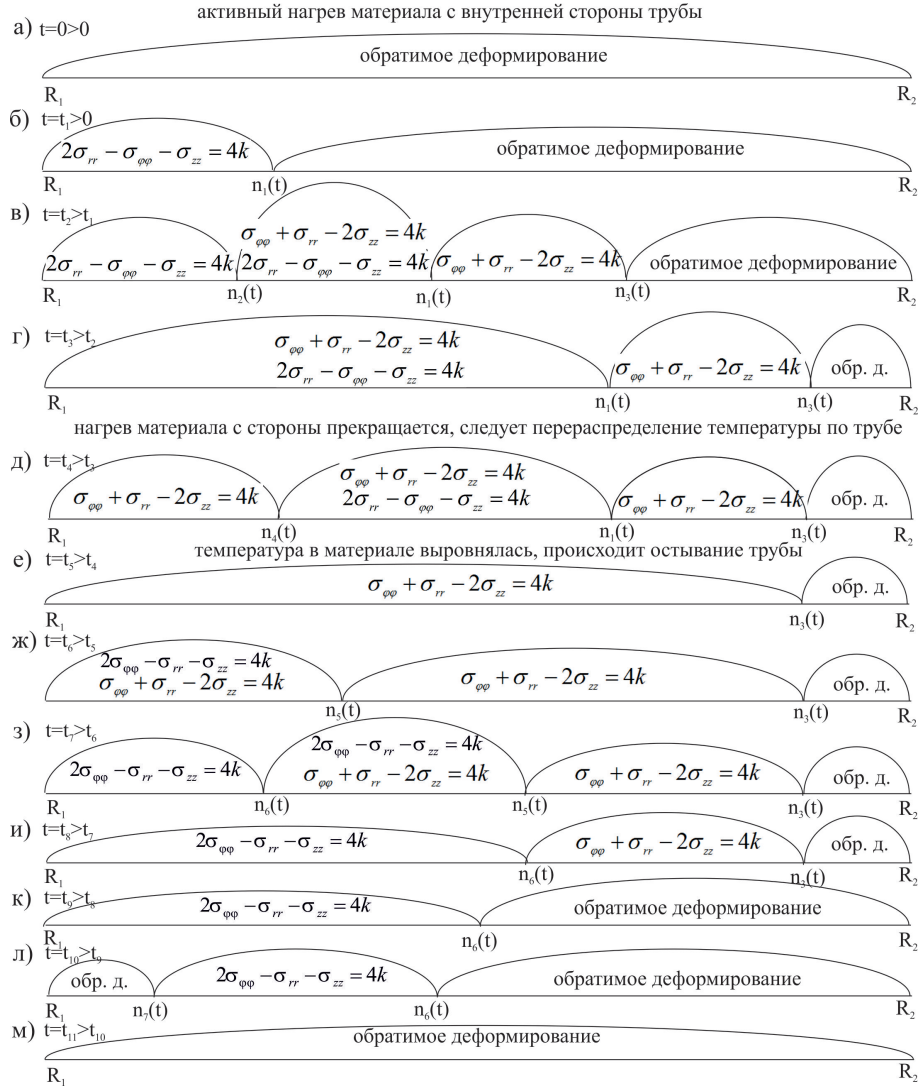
активный нагрев материала с внутренней стороны трубы

а) t=0>0

обратимое деформирование

$R_1$ $R_2$

б) $t=t_1>0$

$2\sigma_{rr}-\sigma_{\varphi\varphi}-\sigma_{zz}=4k$ обратимое деформирование

$R_1$ $n_1(t)$ $R_2$

в) $t=t_2>t_1$

$\sigma_{\varphi\varphi}+\sigma_{rr}-2\sigma_{zz}=4k$

$2\sigma_{rr}-\sigma_{\varphi\varphi}-\sigma_{zz}=4k$ $2\sigma_{rr}-\sigma_{\varphi\varphi}-\sigma_{zz}=4k$ $\sigma_{\varphi\varphi}+\sigma_{rr}-2\sigma_{zz}=4k$ обратимое деформирование

$R_1$ $n_2(t)$ $n_1(t)$ $n_3(t)$ $R_2$

г) $t=t_3>t_2$

$\sigma_{\varphi\varphi}+\sigma_{rr}-2\sigma_{zz}=4k$

$2\sigma_{rr}-\sigma_{\varphi\varphi}-\sigma_{zz}=4k$ $\sigma_{\varphi\varphi}+\sigma_{rr}-2\sigma_{zz}=4k$ обр. д.

$R_1$ $n_1(t)$ $n_3(t)$ $R_2$

нагрев материала с стороны прекращается, следует перераспределение температуры по трубе

д) $t=t_4>t_3$

$\sigma_{\varphi\varphi}+\sigma_{rr}-2\sigma_{zz}=4k$ $\sigma_{\varphi\varphi}+\sigma_{rr}-2\sigma_{zz}=4k$

$2\sigma_{rr}-\sigma_{\varphi\varphi}-\sigma_{zz}=4k$ $\sigma_{\varphi\varphi}+\sigma_{rr}-2\sigma_{zz}=4k$ обр. д.

$R_1$ $n_4(t)$ $n_1(t)$ $n_3(t)$ $R_2$

температура в материале выровнялась, происходит остывание трубы

е) $t=t_5>t_4$

$\sigma_{\varphi\varphi}+\sigma_{rr}-2\sigma_{zz}=4k$ обр. д.

$R_1$ $n_3(t)$ $R_2$

ж) $t=t_6>t_5$

$2\sigma_{\varphi\varphi}-\sigma_{rr}-\sigma_{zz}=4k$

$\sigma_{\varphi\varphi}+\sigma_{rr}-2\sigma_{zz}=4k$ $\sigma_{\varphi\varphi}+\sigma_{rr}-2\sigma_{zz}=4k$ обр. д.

$n_5(t)$ $n_3(t)$ $R_2$

з) $t=t_7>t_6$

$2\sigma_{\varphi\varphi}-\sigma_{rr}-\sigma_{zz}=4k$

$2\sigma_{\varphi\varphi}-\sigma_{rr}-\sigma_{zz}=4k$ $\sigma_{\varphi\varphi}+\sigma_{rr}-2\sigma_{zz}=4k$ $\sigma_{\varphi\varphi}+\sigma_{rr}-2\sigma_{zz}=4k$ обр. д.

$R_1$ $n_6(t)$ $n_5(t)$ $n_3(t)$ $R_2$

и) $t=t_8>t_7$

$2\sigma_{\varphi\varphi}-\sigma_{rr}-\sigma_{zz}=4k$ $\sigma_{\varphi\varphi}+\sigma_{rr}-2\sigma_{zz}=4k$ обр. д.

$R_1$ $n_6(t)$ $n_3(t)$ $R_2$

к) $t=t_9>t_8$

$2\sigma_{\varphi\varphi}-\sigma_{rr}-\sigma_{zz}=4k$ обратимое деформирование

$R_1$ $n_6(t)$ $R_2$

л) $t=t_{10}>t_9$

обр. д. $2\sigma_{\varphi\varphi}-\sigma_{rr}-\sigma_{zz}=4k$ обратимое деформирование

$R_1$ $n_7(t)$ $n_6(t)$ $R_2$

м) $t=t_{11}>t_{10}$

обратимое деформирование

$R_1$ $R_2$